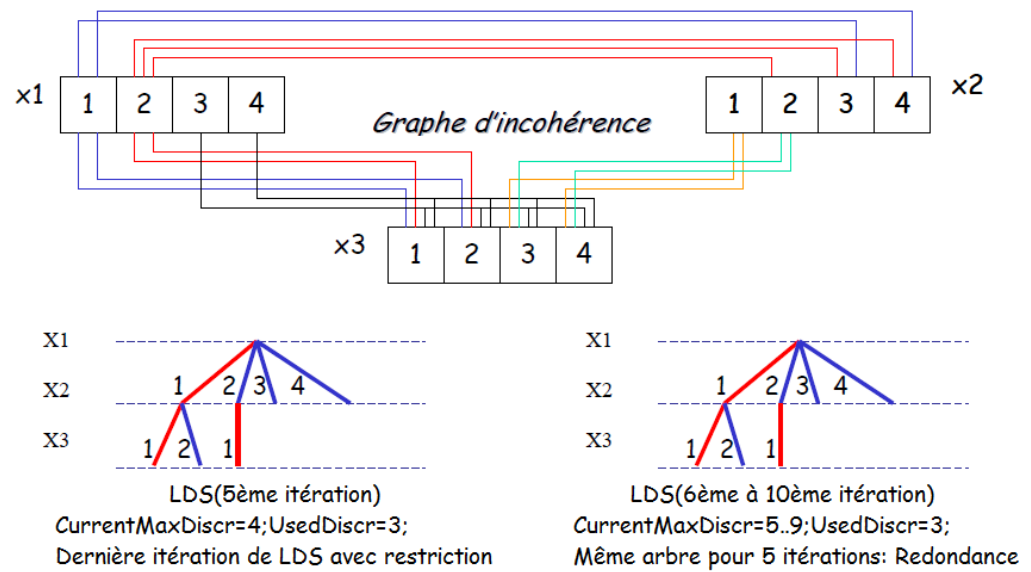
x1
1 2 3 4

x2
1 2 3 4

Graphe d'incohérence

x3
1 2 3 4

X1
X2
X3
1 2 3 4
1 2 1

LDS(5ème itération)
CurrentMaxDiscr=4;UsedDiscr=3;
Dernière itération de LDS avec restriction

X1
X2
X3
1 2 3 4
1 2 1

LDS(6ème à 10ème itération)
CurrentMaxDiscr=5..9;UsedDiscr=3;
Même arbre pour 5 itérations: Redondance